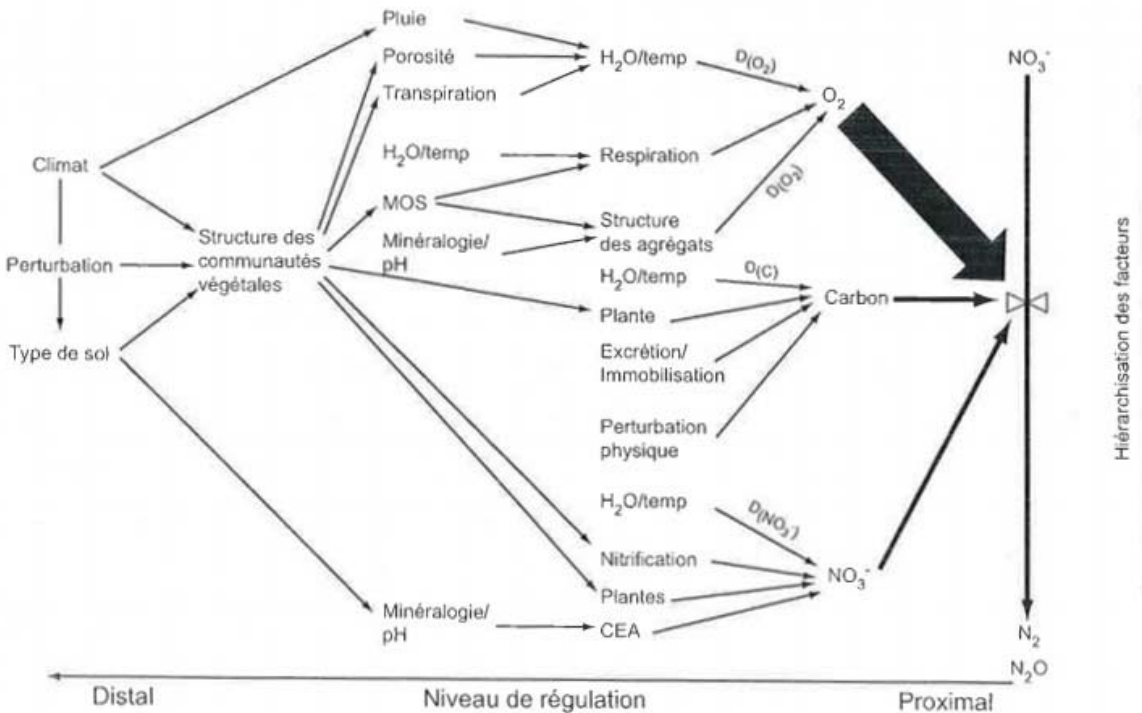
Pluie
Porosité
Transpiration
$H_2O$/temp
$D_{(O_2)}$
$O_2$
$NO_3^-$

Climat
$H_2O$/temp
Respiration
MOS
$D_{(O_2)}$
Structure des agrégats
Perturbation
Structure des communautés végétales
Minéralogie/ pH
$H_2O$/temp
$D_{(C)}$
Carbon
Plante
Type de sol
Excrétion/ Immobilisation
Perturbation physique

$H_2O$/temp
$D_{(NO_3^-)}$
Nitrification
$NO_3^-$
Plantes
Minéralogie/ pH
CEA
$N_2$
$N_2O$

Hiérarchisation des facteurs

Distal
Niveau de régulation
Proximal